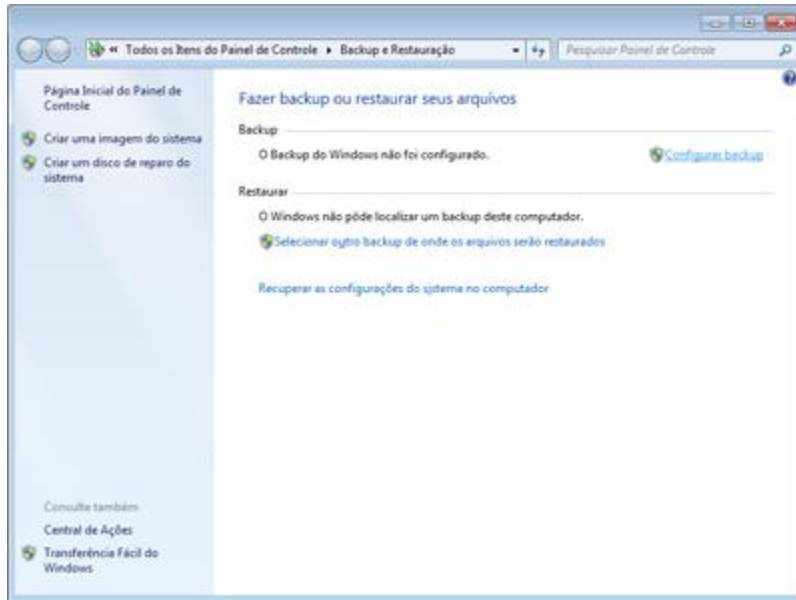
« Todos os Itens do Painel de Controle ▸ Backup e Restauração

Pesquisar Painel de Controle

Página Inicial do Painel de Controle

Criar uma imagem do sistema

Criar um disco de reparo do sistema

Fazer backup ou restaurar seus arquivos

Backup

O Backup do Windows não foi configurado.

Configurar backup

Restaurar

O Windows não pôde localizar um backup deste computador.

Selecionar outro backup de onde os arquivos serão restaurados

Recuperar as configurações do sistema no computador

Consulte também

Central de Ações

Transferência Fácil do Windows